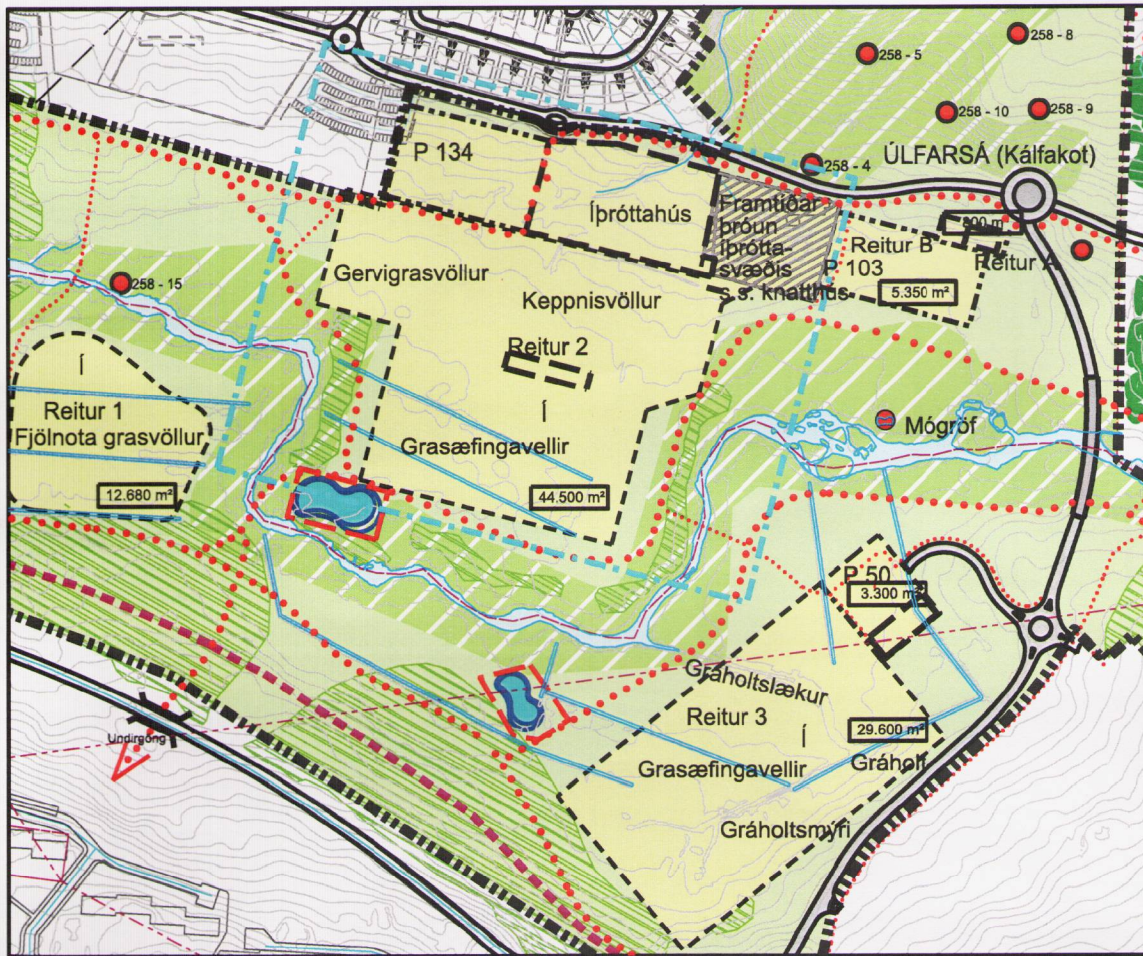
258 - 8
258 - 5
258 - 10
258 - 9
258 - 4
ÚLFARSÁ (Kálfakot)
P 134
Íþróttahús
Framtíðar þróun íþrótta-svæðis s.s. knatthús
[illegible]00 m²
Reitur B
Reitur A
P 103
5.350 m²
258 - 15
Gervigrasvöllur
Keppnisvöllur
Reitur 2
Í
Í
Reitur 1
Fjölnota grasvöllur
Grasæfingavellir
Mógróf
12.680 m²
44.500 m²
P 50
3.300 m²
Gráholtslækur
Reitur 3
Í
29.600 m²
Undirgöng
Grasæfingavellir
Gráholt
Gráholtsmýri